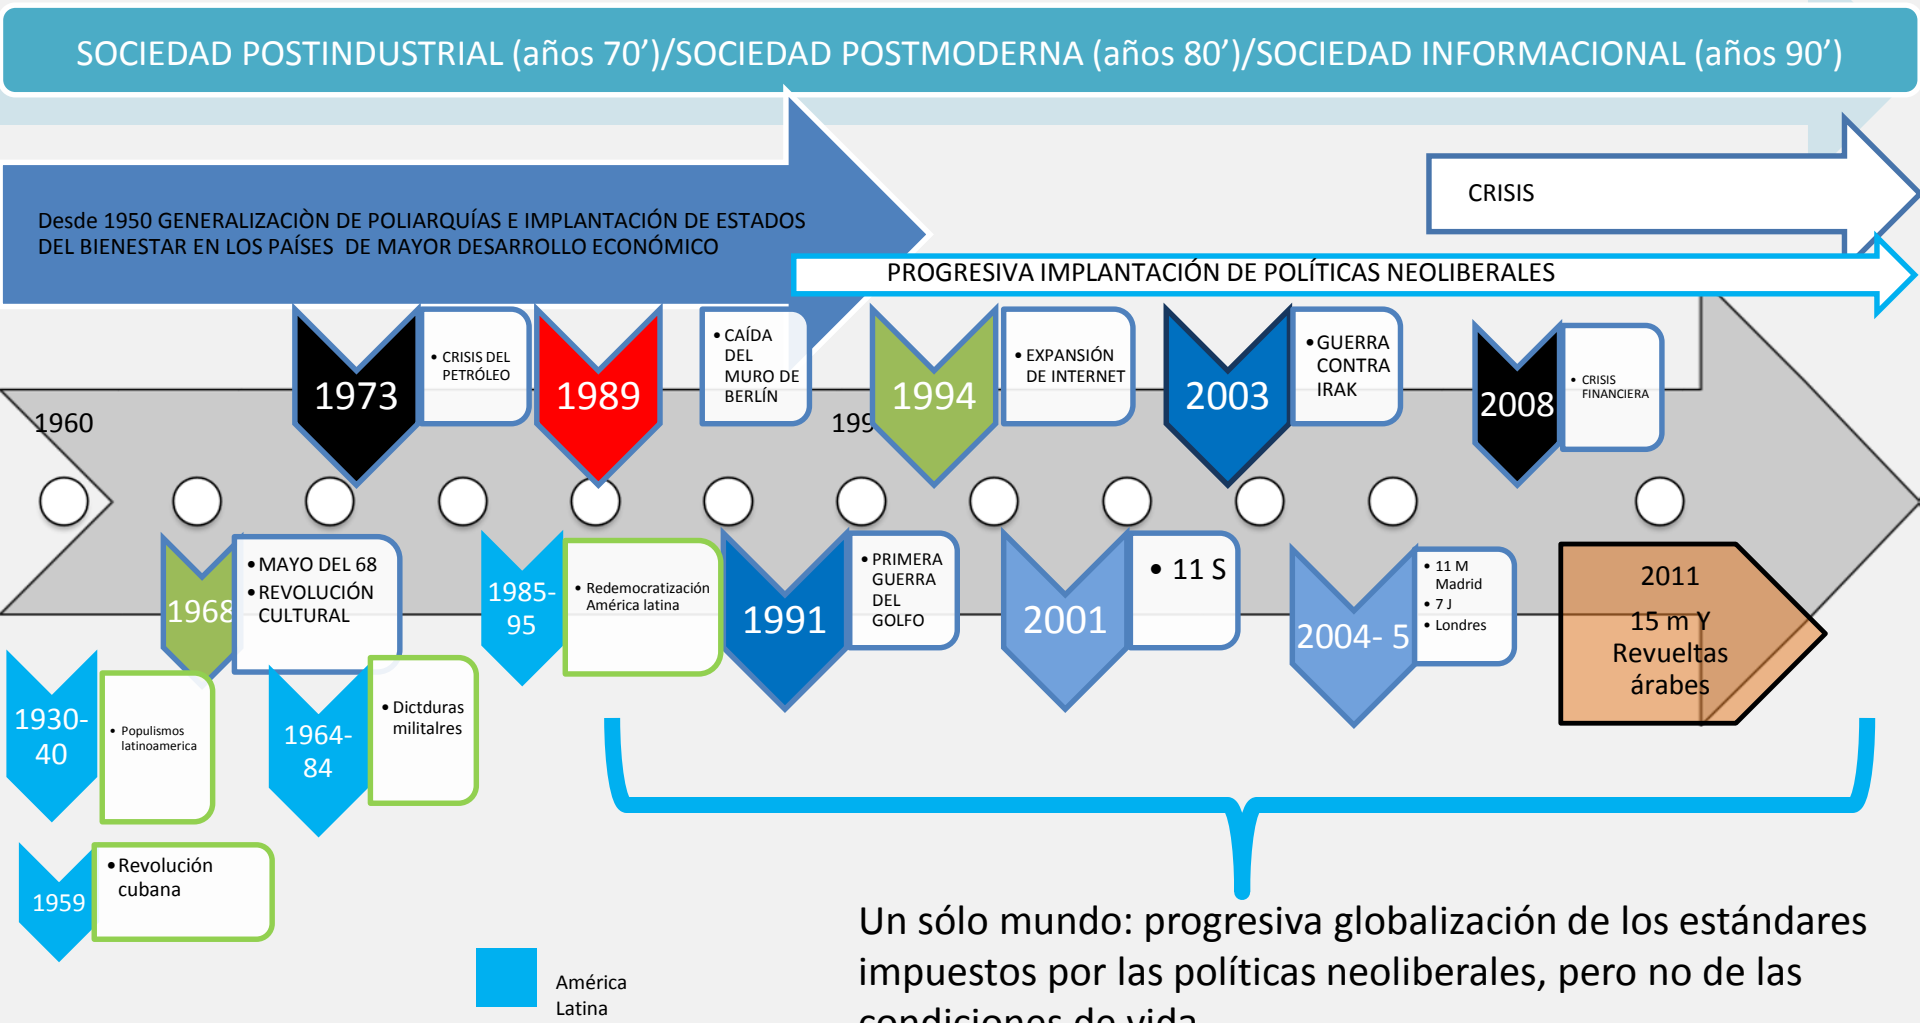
SOCIEDAD POSTINDUSTRIAL (años 70')/SOCIEDAD POSTMODERNA (años 80')/SOCIEDAD INFORMACIONAL (años 90')

Desde 1950 GENERALIZACIÒN DE POLIARQUÍAS E IMPLANTACIÓN DE ESTADOS DEL BIENESTAR EN LOS PAÍSES DE MAYOR DESARROLLO ECONÓMICO

CRISIS

PROGRESIVA IMPLANTACIÓN DE POLÍTICAS NEOLIBERALES

1960

1973
• CRISIS DEL PETRÓLEO

1989
• CAÍDA DEL MURO DE BERLÍN

199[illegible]

1994
• EXPANSIÓN DE INTERNET

2003
• GUERRA CONTRA IRAK

2008
• CRISIS FINANCIERA

1968
• MAYO DEL 68
• REVOLUCIÓN CULTURAL

1985-95
• Redemocratización América latina

1991
• PRIMERA GUERRA DEL GOLFO

2001
• 11 S

2004- 5
• 11 M Madrid
• 7 J
• Londres

2011
15 m Y Revueltas árabes

1930-40
• Populismos latinoamerica

1964-84
• Dictduras militalres

1959
• Revolución cubana

América Latina

Un sólo mundo: progresiva globalización de los estándares impuestos por las políticas neoliberales, pero no de las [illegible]